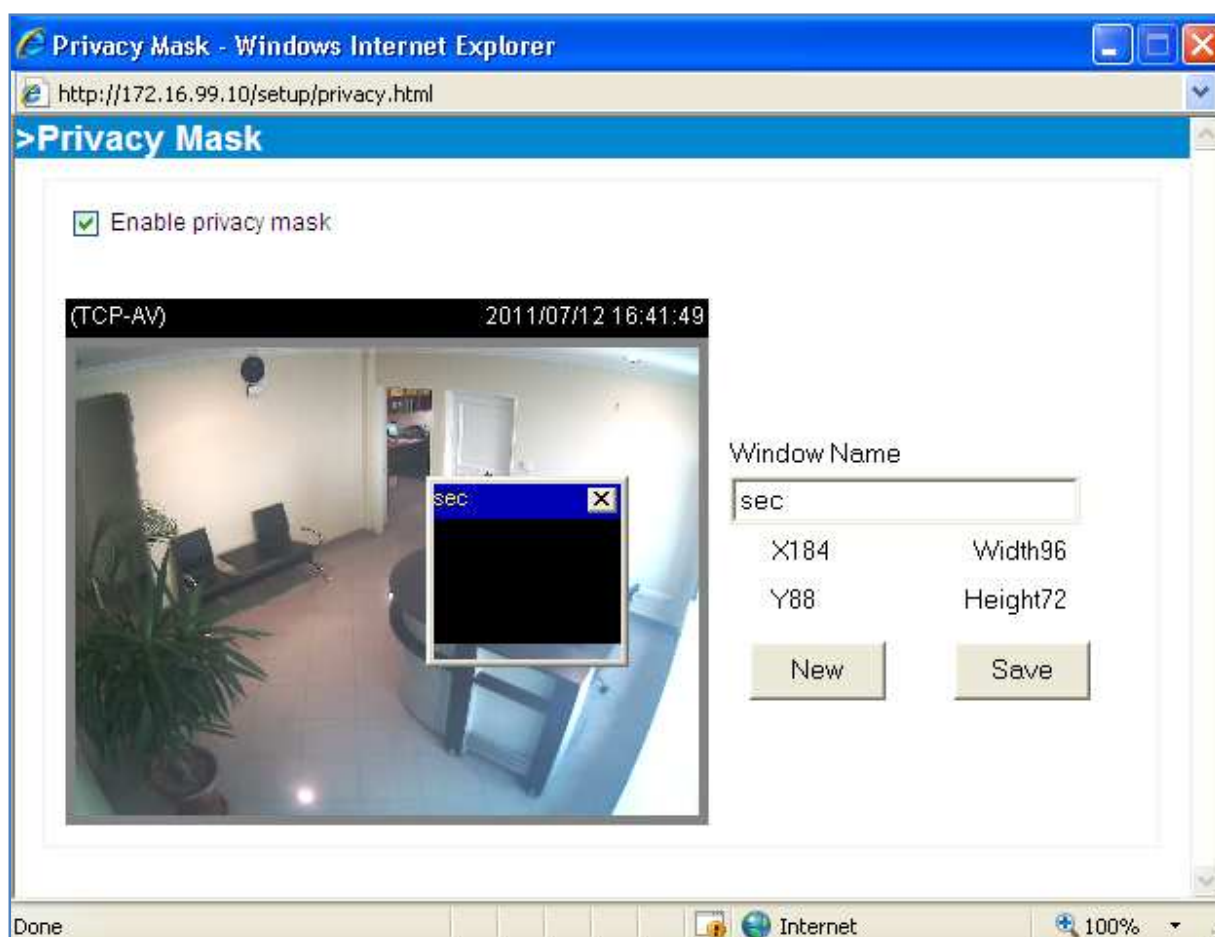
Privacy Mask - Windows Internet Explorer

http://172.16.99.10/setup/privacy.html

>Privacy Mask

Enable privacy mask

(TCP-AV) 2011/07/12 16:41:49

sec

Window Name

sec

X184 Width96

Y88 Height72

New Save

Done

Internet

100%